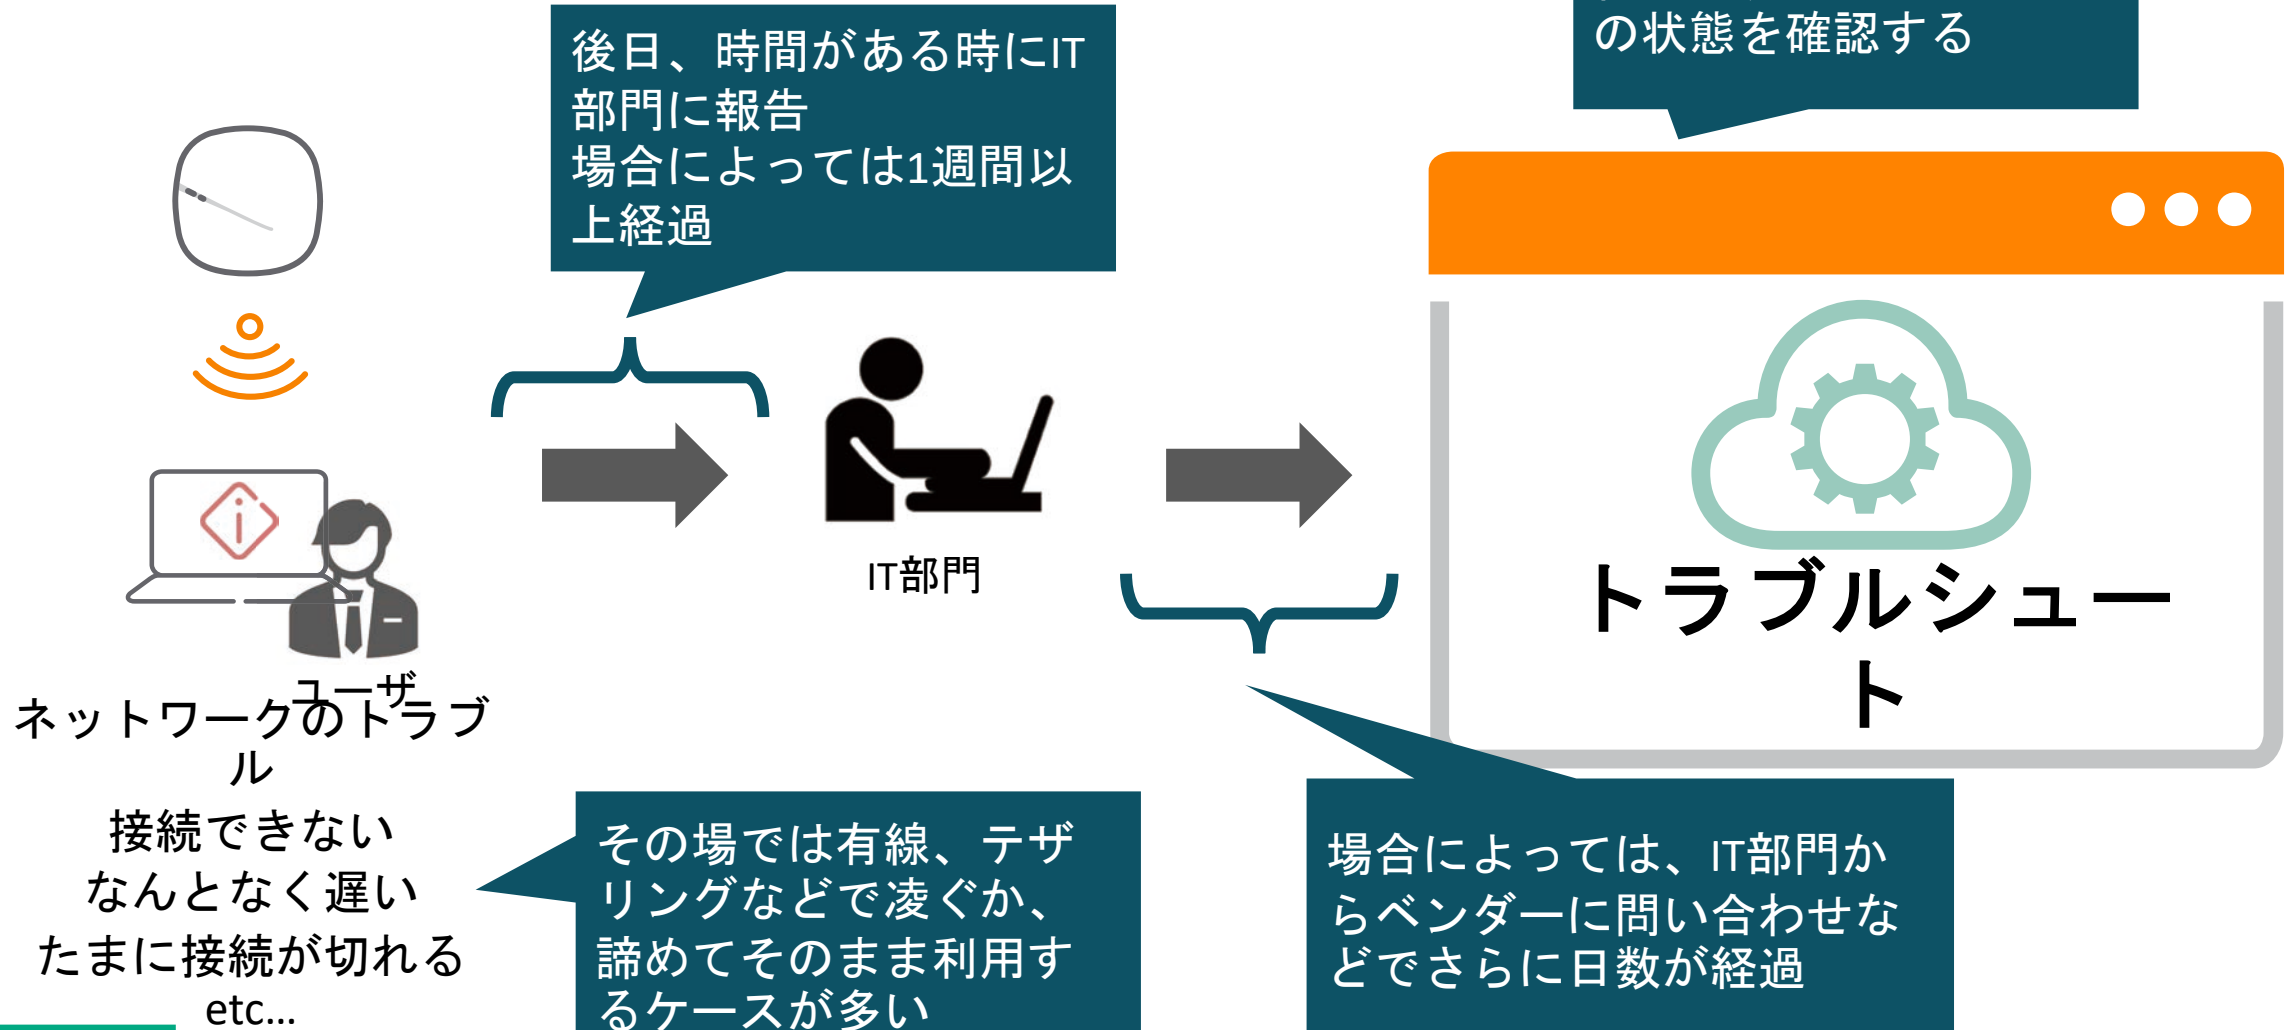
の状態を確認する

後日、時間がある時にIT部門に報告
場合によっては1週間以上経過

IT部門

トラブルシュート

ユーザ
ネットワークのトラブル
接続できない
なんとなく遅い
たまに接続が切れる
etc...

その場では有線、テザリングなどで凌ぐか、諦めてそのまま利用するケースが多い

場合によっては、IT部門からベンダーに問い合わせなどでさらに日数が経過